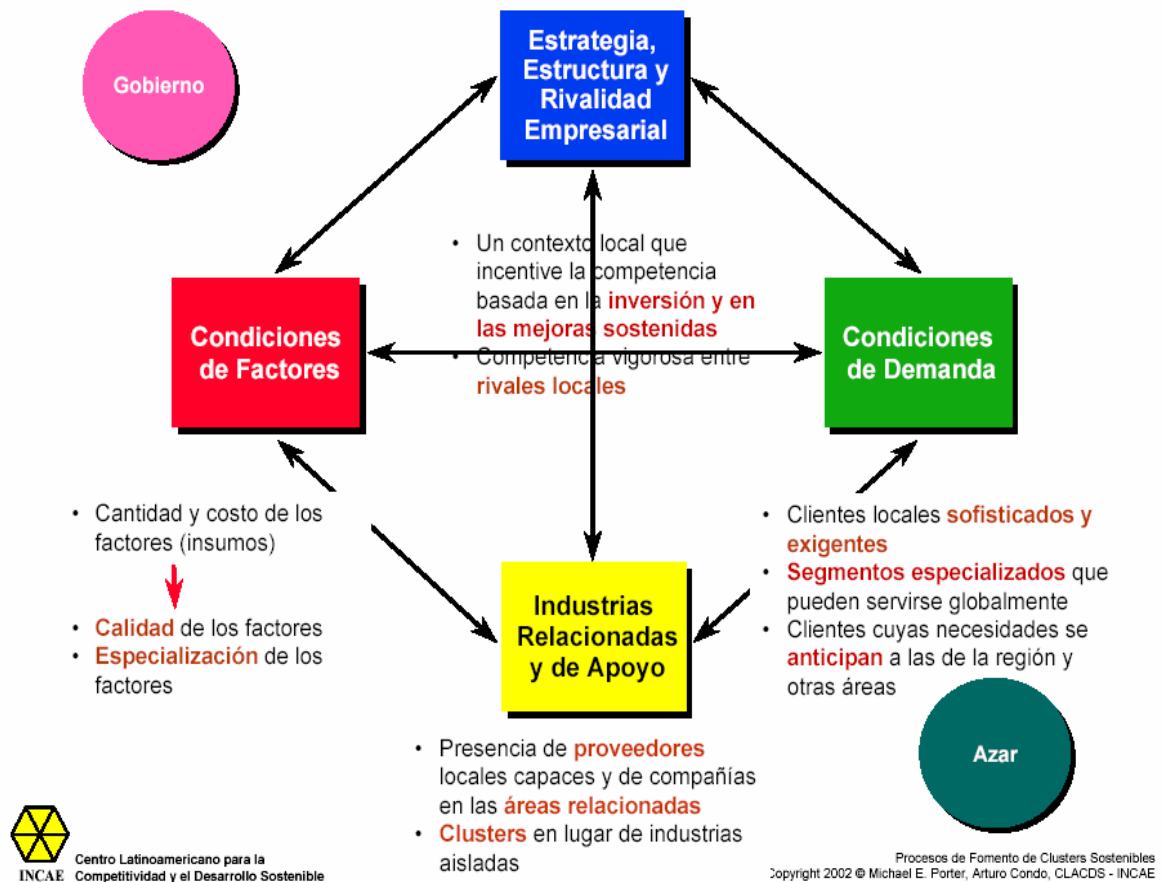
Gobierno

Estrategia, Estructura y Rivalidad Empresarial

• Un contexto local que incentive la competencia basada en la inversión y en las mejoras sostenidas
• Competencia vigorosa entre rivales locales

Condiciones de Factores

Condiciones de Demanda

• Cantidad y costo de los factores (insumos)

• Calidad de los factores
• Especialización de los factores

• Clientes locales sofisticados y exigentes
• Segmentos especializados que pueden servirse globalmente
• Clientes cuyas necesidades se anticipan a las de la región y otras áreas

Industrias Relacionadas y de Apoyo

• Presencia de proveedores locales capaces y de compañías en las áreas relacionadas
• Clusters en lugar de industrias aisladas

Azar

INCAE Centro Latinoamericano para la Competitividad y el Desarrollo Sostenible

Procesos de Fomento de Clusters Sostenibles
Copyright 2002 © Michael E. Porter, Arturo Condo, CLACDS - INCAE